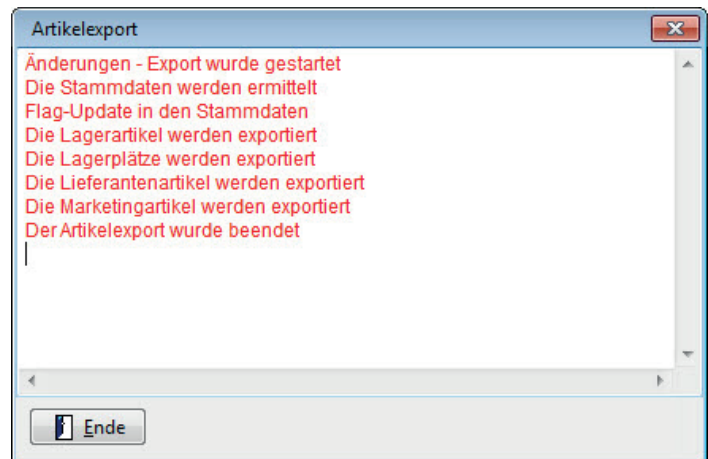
Artikelexport

Änderungen - Export wurde gestartet
Die Stammdaten werden ermittelt
Flag-Update in den Stammdaten
Die Lagerartikel werden exportiert
Die Lagerplätze werden exportiert
Die Lieferantenartikel werden exportiert
Die Marketingartikel werden exportiert
Der Artikelexport wurde beendet

Ende